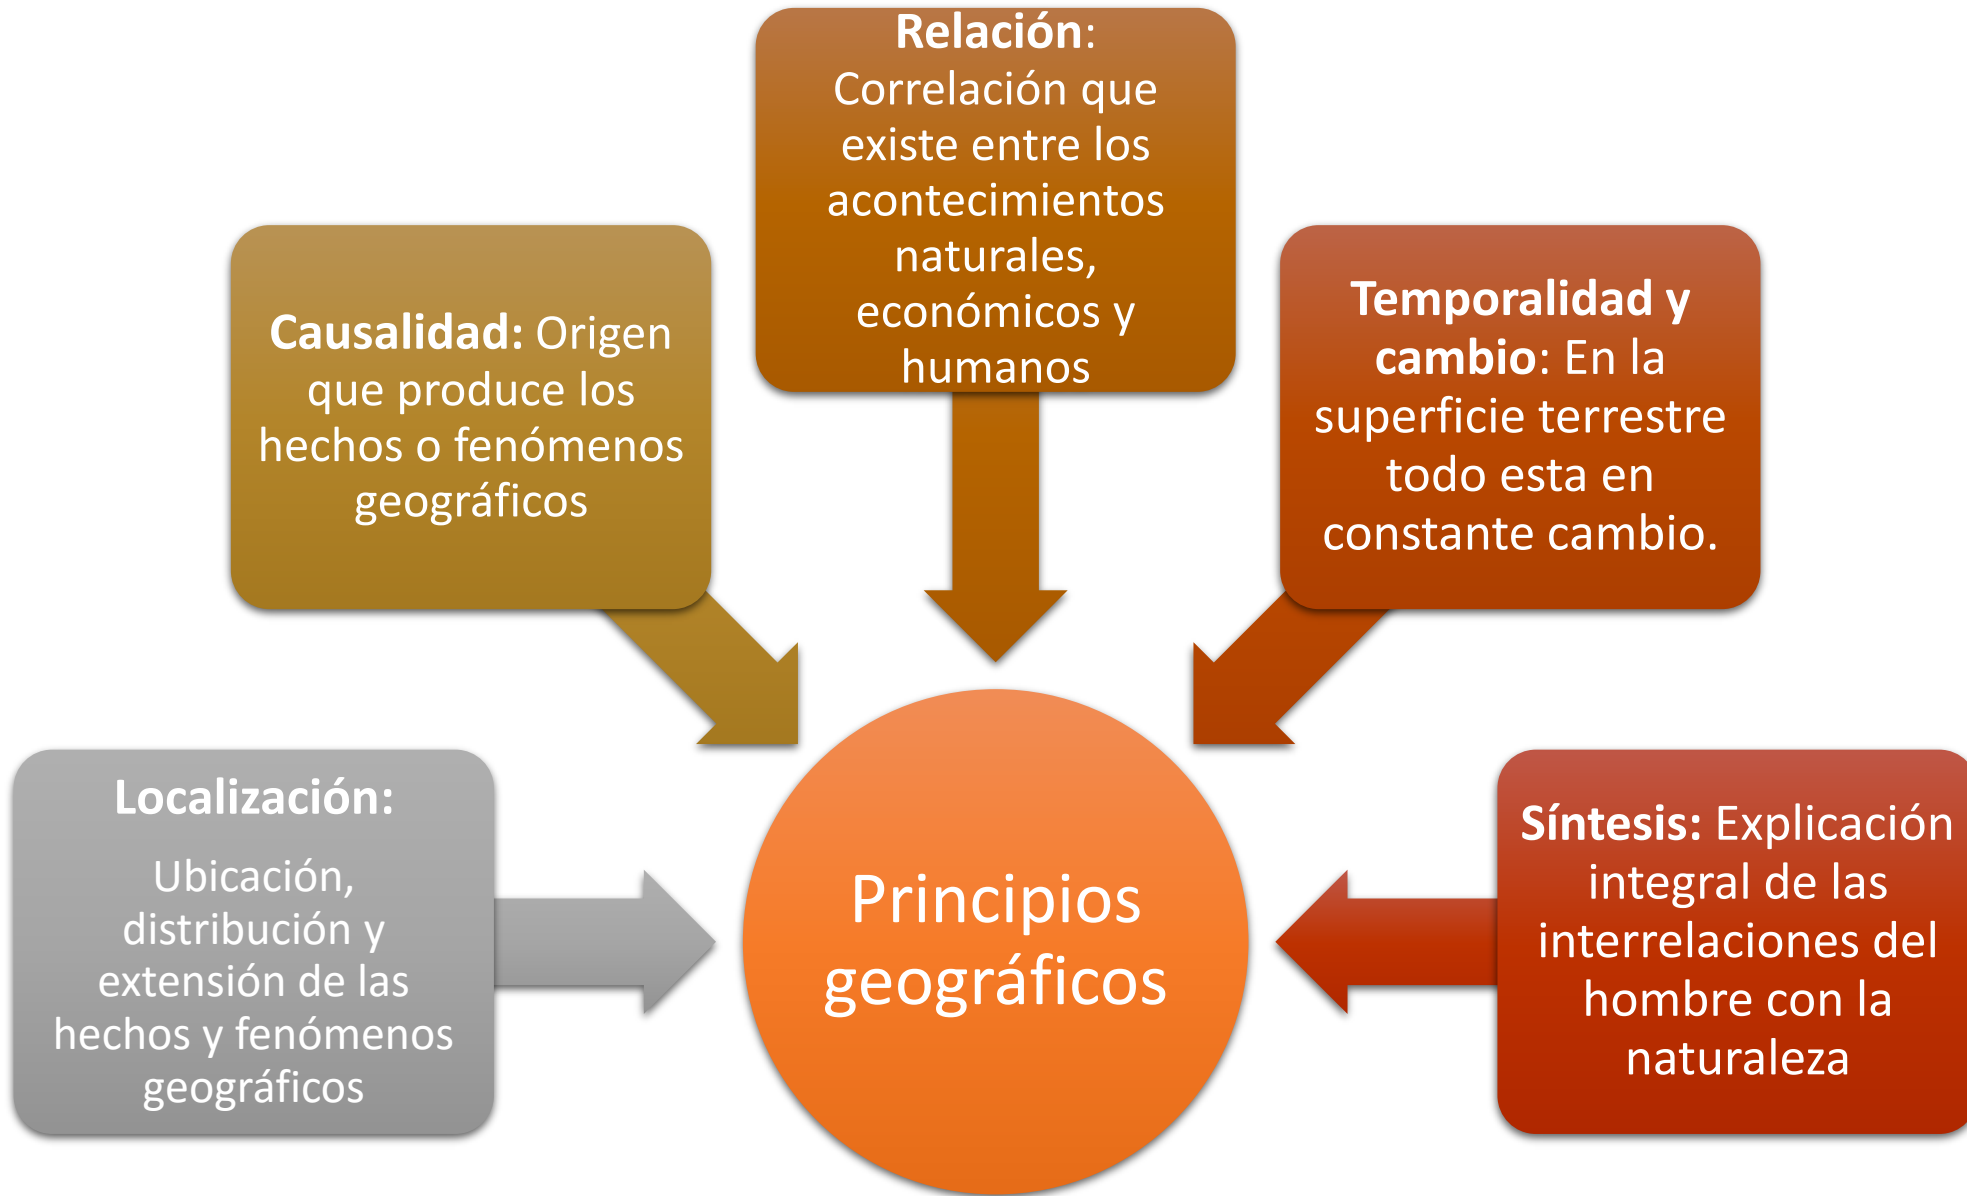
Relación: Correlación que existe entre los acontecimientos naturales, económicos y humanos

Causalidad: Origen que produce los hechos o fenómenos geográficos

Temporalidad y cambio: En la superficie terrestre todo esta en constante cambio.

Localización:

Ubicación, distribución y extensión de las hechos y fenómenos geográficos

Principios geográficos

Síntesis: Explicación integral de las interrelaciones del hombre con la naturaleza